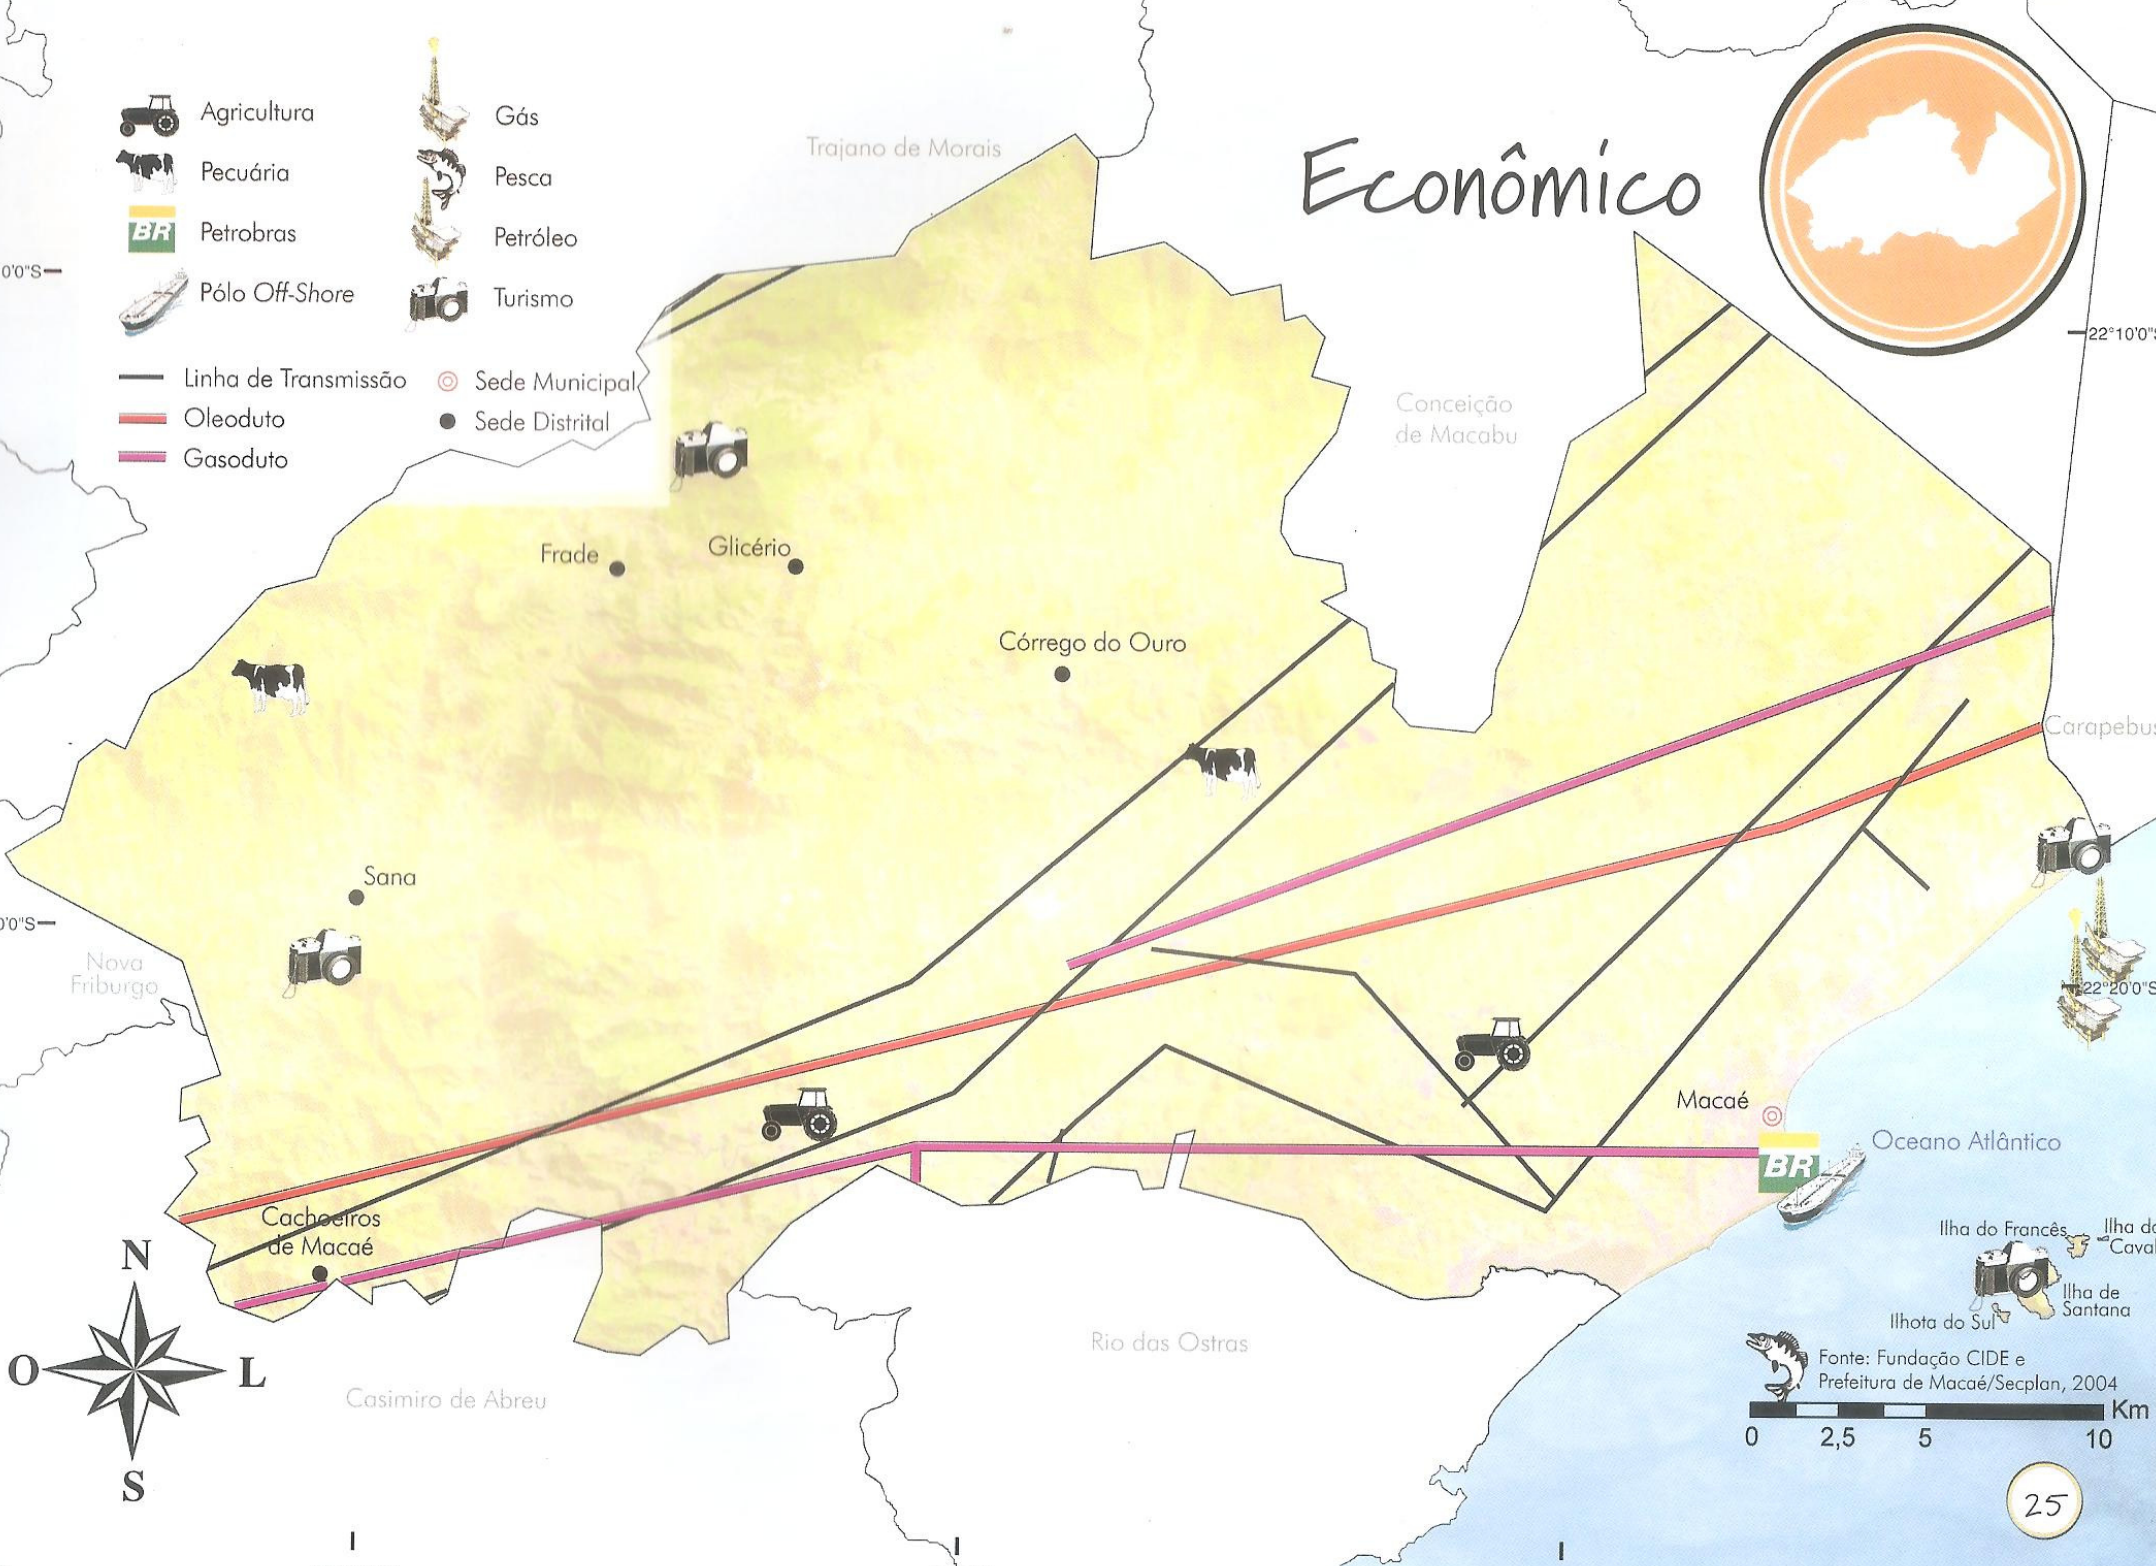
Agricultura
Pecuária
BR Petrobras
Pólo Off-Shore
Gás
Pesca
Petróleo
Turismo

Linha de Transmissão
Oleoduto
Gasoduto
Sede Municipal
Sede Distrital

Econômico

Trajano de Morais
0'0"S
22°10'0"
Conceição de Macabu
Frade
Glicério
Córrego do Ouro
Carapebus
Sana
0'0"S
Nova Friburgo
22°20'0"S
Macaé
BR
Oceano Atlântico
Cachoeiros de Macaé
Ilha do Francês
Ilha do Caval
Ilha de Santana
Ilhota do Sul
Rio das Ostras
Casimiro de Abreu
N
O
L
S
Fonte: Fundação CIDE e Prefeitura de Macaé/Secplan, 2004
0 2,5 5 10 Km
25